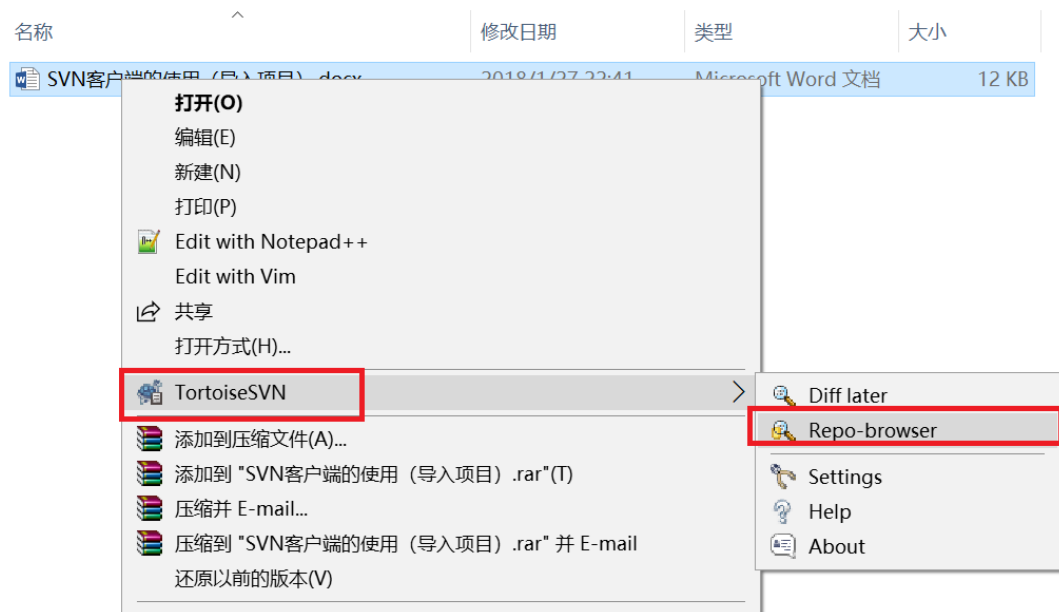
名称 | 修改日期 | 类型 | 大小

SVN客户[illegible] 2018/1/27 22:41 Microsoft Word 文档 12 KB

打开(O)
编辑(E)
新建(N)
打印(P)
Edit with Notepad++
Edit with Vim
共享
打开方式(H)...
TortoiseSVN
添加到压缩文件(A)...
添加到 "SVN客户端的使用（导入项目）.rar"(T)
压缩并 E-mail...
压缩到 "SVN客户端的使用（导入项目）.rar" 并 E-mail
还原以前的版本(V)

Diff later
Repo-browser
Settings
Help
About